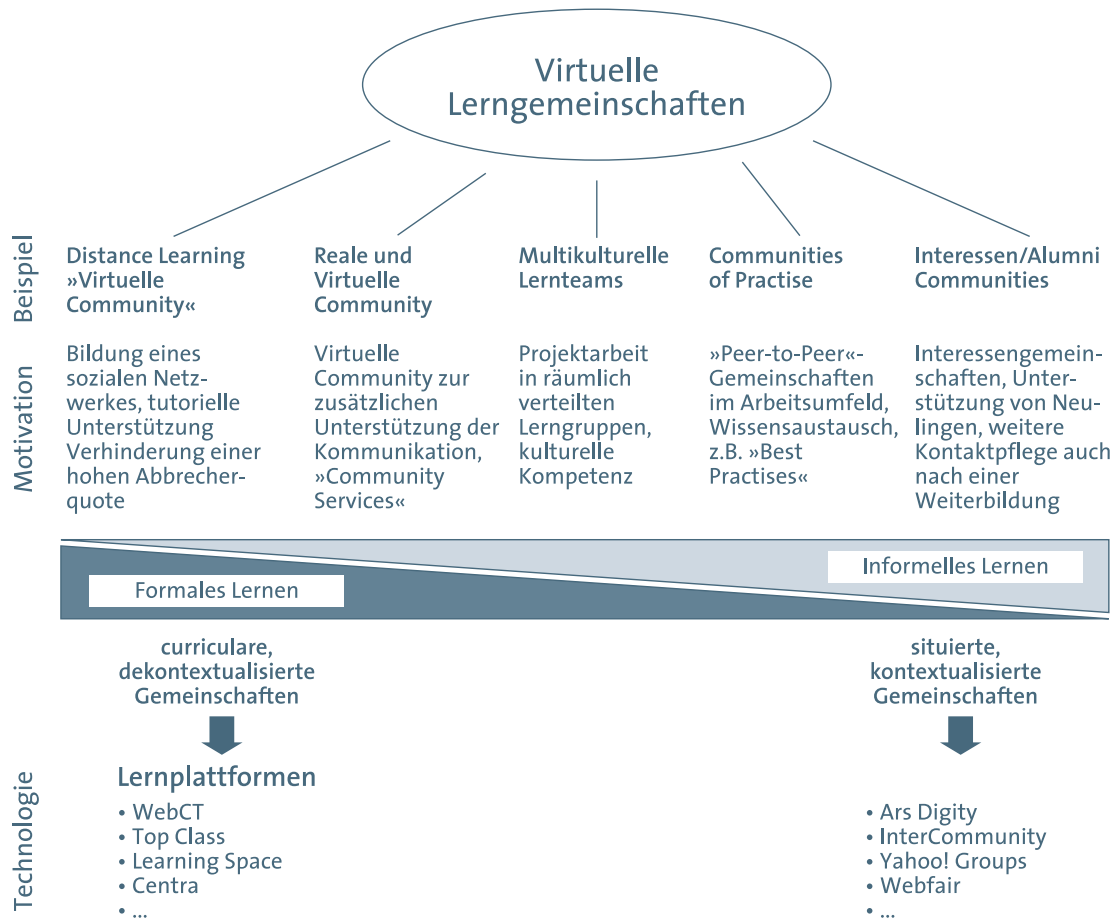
Virtuelle Lerngemeinschaften

Beispiel

Distance Learning »Virtuelle Community«

Reale und Virtuelle Community

Multikulturelle Lernteams

Communities of Practise

Interessen/Alumni Communities

Motivation

Bildung eines sozialen Netzwerkes, tutorielle Unterstützung Verhinderung einer hohen Abbrecherquote

Virtuelle Community zur zusätzlichen Unterstützung der Kommunikation, »Community Services«

Projektarbeit in räumlich verteilten Lerngruppen, kulturelle Kompetenz

»Peer-to-Peer«-Gemeinschaften im Arbeitsumfeld, Wissensaustausch, z.B. »Best Practises«

Interessengemeinschaften, Unterstützung von Neulingen, weitere Kontaktpflege auch nach einer Weiterbildung

Formales Lernen

Informelles Lernen

curriculare, dekontextualisierte Gemeinschaften

situierte, kontextualisierte Gemeinschaften

Technologie

Lernplattformen
• WebCT
• Top Class
• Learning Space
• Centra
• ...

• Ars Digity
• InterCommunity
• Yahoo! Groups
• Webfair
• ...